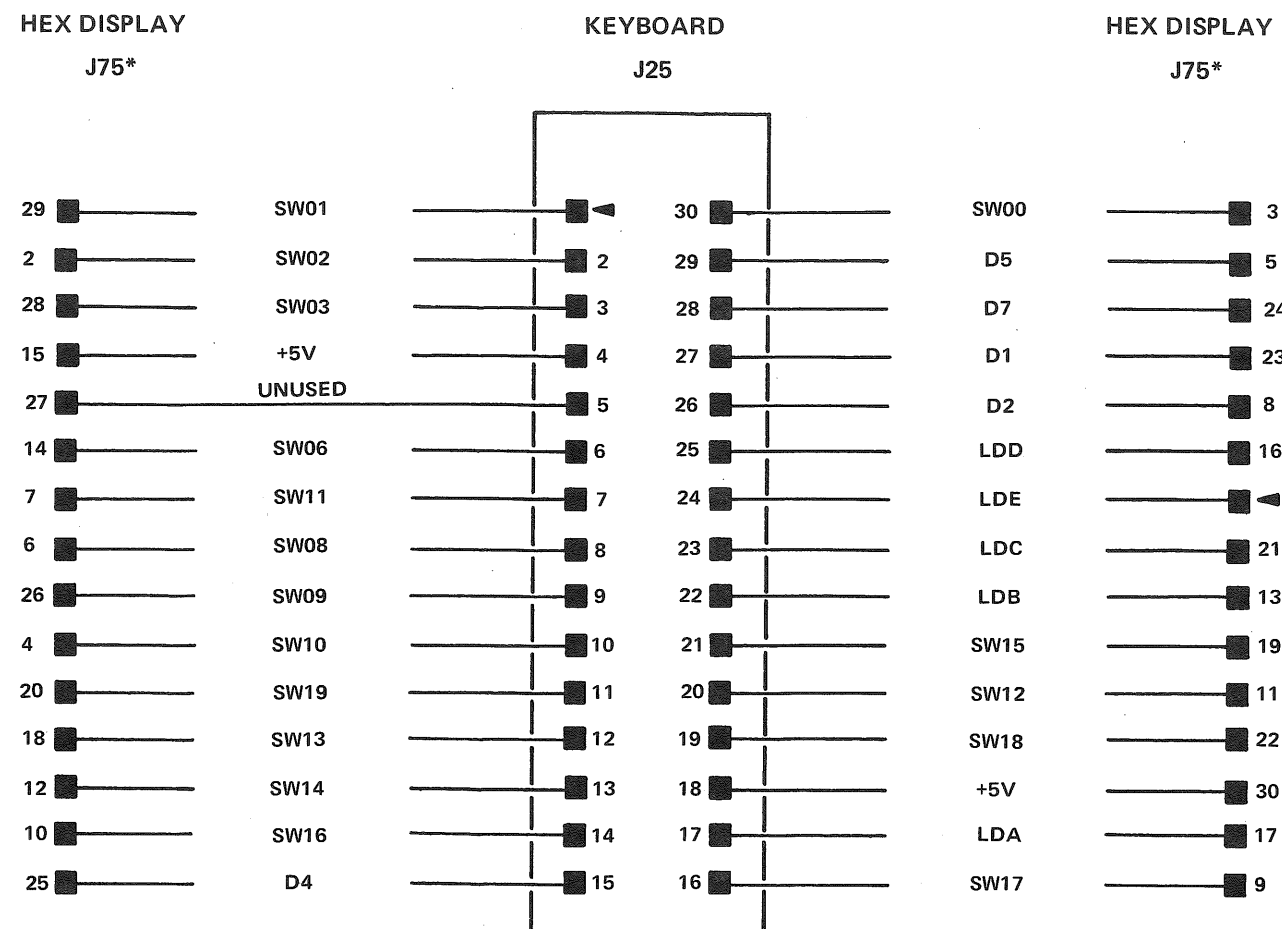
HEX DISPLAY
J75*

KEYBOARD
J25

HEX DISPLAY
J75*

| HEX DISPLAY J75* | SIGNAL | J25 | J25 | SIGNAL | HEX DISPLAY J75* |
|---|---|---|---|---|---|
| 29 | SW01 | | 30 | SW00 | 3 |
| 2 | SW02 | 2 | 29 | D5 | 5 |
| 28 | SW03 | 3 | 28 | D7 | 24 |
| 15 | +5V | 4 | 27 | D1 | 23 |
| 27 | UNUSED | 5 | 26 | D2 | 8 |
| 14 | SW06 | 6 | 25 | LDD | 16 |
| 7 | SW11 | 7 | 24 | LDE | |
| 6 | SW08 | 8 | 23 | LDC | 21 |
| 26 | SW09 | 9 | 22 | LDB | 13 |
| 4 | SW10 | 10 | 21 | SW15 | 19 |
| 20 | SW19 | 11 | 20 | SW12 | 11 |
| 18 | SW13 | 12 | 19 | SW18 | 22 |
| 12 | SW14 | 13 | 18 | +5V | 30 |
| 10 | SW16 | 14 | 17 | LDA | 17 |
| 25 | D4 | 15 | 16 | SW17 | 9 |